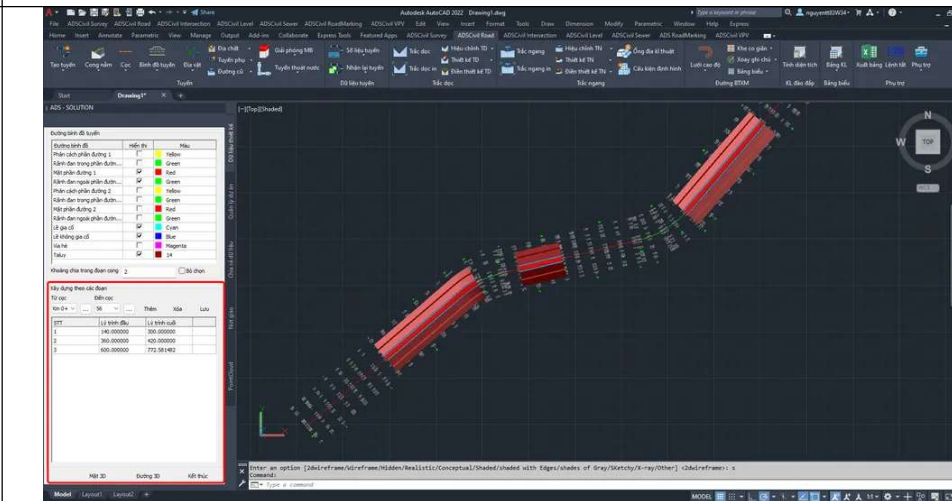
Share

Autodesk AutoCAD 2022 Drawing1.dwg

Type a keyword or phrase

nguyenttt0W34

File ADSCivil Survey ADSCivil Road ADSCivil Intersection ADSCivil Level ADSCivil Sewer ADSCivil RoadMarking ADSCivil VPV Edit View Insert Format Tools Draw Dimension Modify Parametric Window Help Express

Home Insert Annotate Parametric View Manage Output Add-ins Collaborate Express Tools Featured Apps ADSCivil Survey ADSCivil Road ADSCivil Intersection ADSCivil Level ADSCivil Sewer ADS RoadMarking ADSCivil VPV

Tạo tuyến Cong nắm Cọc Bình đồ tuyến Địa vật Địa chất Tuyến phụ Đường cũ Giải phóng MB Tuyến thoát nước Số liệu tuyến Nhận lại tuyến Trắc dọc Trắc dọc m Hiệu chỉnh TD Thiết kế TD Điền thiết kế TD Trắc ngang Trắc ngang m Hiệu chỉnh TN Thiết kế TN Điền thiết kế TN Ống địa kĩ thuật Cấu kiện định hình Lưới cao độ Khe co giãn Xoay ghi chú Bảng biểu Tính diện tích Bảng KL Xuất bảng Lệnh tắt Phụ trợ

Tuyến Dữ liệu tuyến Trắc dọc Trắc ngang Đường BTXM KL đào đắp Bảng biểu Phụ trợ

Start Drawing1* +

ADS - SOLUTION

[-][Top][Shaded]

Đường bình đồ tuyến

| Đường bình đồ | Hiển thị | Màu |
|---|---|---|
| Phân cách phần đường 1 | | Yellow |
| Rãnh đan trong phần đườn... | | Green |
| Mặt phần đường 1 | ☑ | Red |
| Rãnh đan ngoài phần đườn... | ☑ | Green |
| Phân cách phần đường 2 | | Yellow |
| Rãnh đan trong phần đườn... | | Green |
| Mặt phần đường 2 | ☑ | Red |
| Rãnh đan ngoài phần đườn... | | Green |
| Lề gia cố | ☑ | Cyan |
| Lề không gia cố | ☑ | Blue |
| Vỉa hè | | Magenta |
| Taluy | ☑ | 14 |

Khoảng chia trong đoạn cong 2 Bỏ chọn

Xây dựng theo các đoạn

Từ cọc: Đến cọc:

Km 0+ ... 56 ... Thêm Xóa Lưu

| STT | Lý trình đầu | Lý trình cuối |
|---|---|---|
| 1 | 140.000000 | 300.000000 |
| 2 | 360.000000 | 420.000000 |
| 3 | 600.000000 | 772.581482 |

Mặt 3D Đường 3D Kết thúc

Dữ liệu thiết kế Quản lý dự án Chia sẻ dữ liệu Bình giao PowerCloud

N W TOP S E WCS

Enter an option [2dwireframe/Wireframe/Hidden/Realistic/Conceptual/Shaded/shaded with Edges/shades of Gray/SKetchy/X-ray/Other] <2dwireframe>: s
Command:
Type a command

Model Layout1 Layout2 +

MODEL